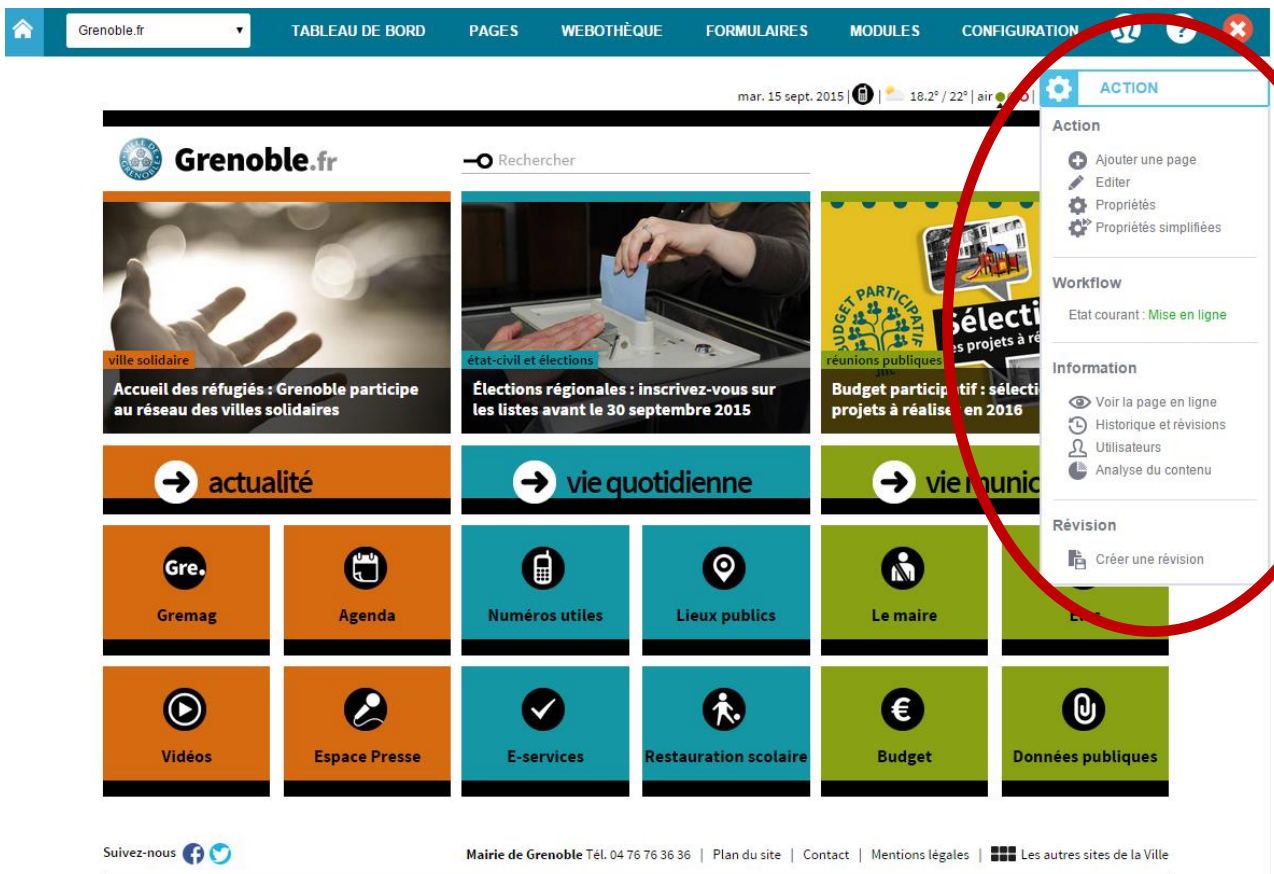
Grenoble.fr
TABLEAU DE BORD PAGES WEBOTHÈQUE FORMULAIRES MODULES CONFIGURATION

mar. 15 sept. 2015 | | 18.2° / 22° | air

ACTION

Action
Ajouter une page
Editer
Propriétés
Propriétés simplifiées

Workflow
Etat courant : Mise en ligne

Information
Voir la page en ligne
Historique et révisions
Utilisateurs
Analyse du contenu

Révision
Créer une révision

Grenoble.fr
Rechercher

ville solidaire
Accueil des réfugiés : Grenoble participe au réseau des villes solidaires

état-civil et élections
Élections régionales : inscrivez-vous sur les listes avant le 30 septembre 2015

BUDGET PARTICIPATIF
Sélecti
es projets à r
réunions publiques
Budget particip tif : sélecti projets à réalise en 2016

actualité
vie quotidienne
vie munic

Gre.
Gremag
Agenda
Numéros utiles
Lieux publics
Le maire
Élus
Vidéos
Espace Presse
E-services
Restauration scolaire
Budget
Données publiques

Suivez-nous
Mairie de Grenoble Tél. 04 76 76 36 36 | Plan du site | Contact | Mentions légales | Les autres sites de la Ville